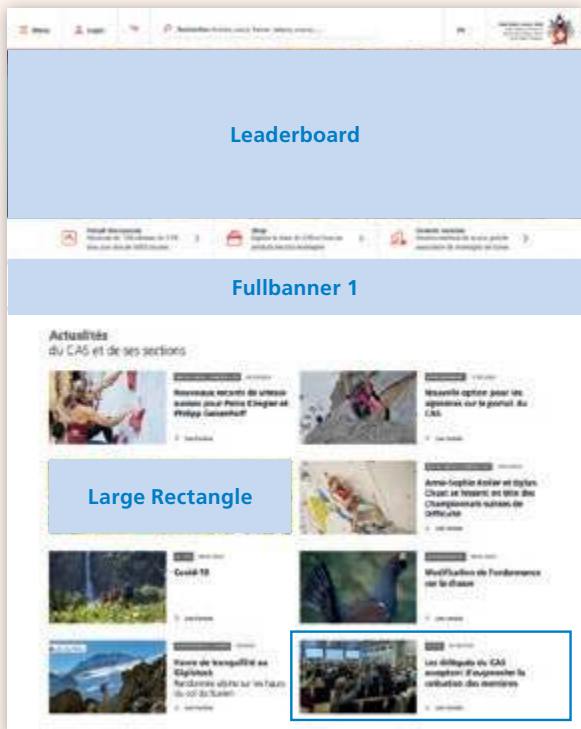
Menu Login Rechercher

Leaderboard

Portail Excursions Shop Contenu du CAS

Fullbanner 1

Actualités
du CAS et de ses sections

Nouveaux records de vitesse suisses pour Petra Klingler et Philipp Gassenhof

Nouvelle option pour les abonnés sur le portail du CAS

Large Rectangle

Anne-Sophie Koller et Dylan Chuat se hissent en tête des Championnats suisses de difficulté

Covid-19

Modification de l'ordonnance sur la chasse

Havre de tranquillité au Gigistock
Randonnée alpine sur les hauts du col du Susten

Les délégués du CAS acceptent d'augmenter la cotisation des membres